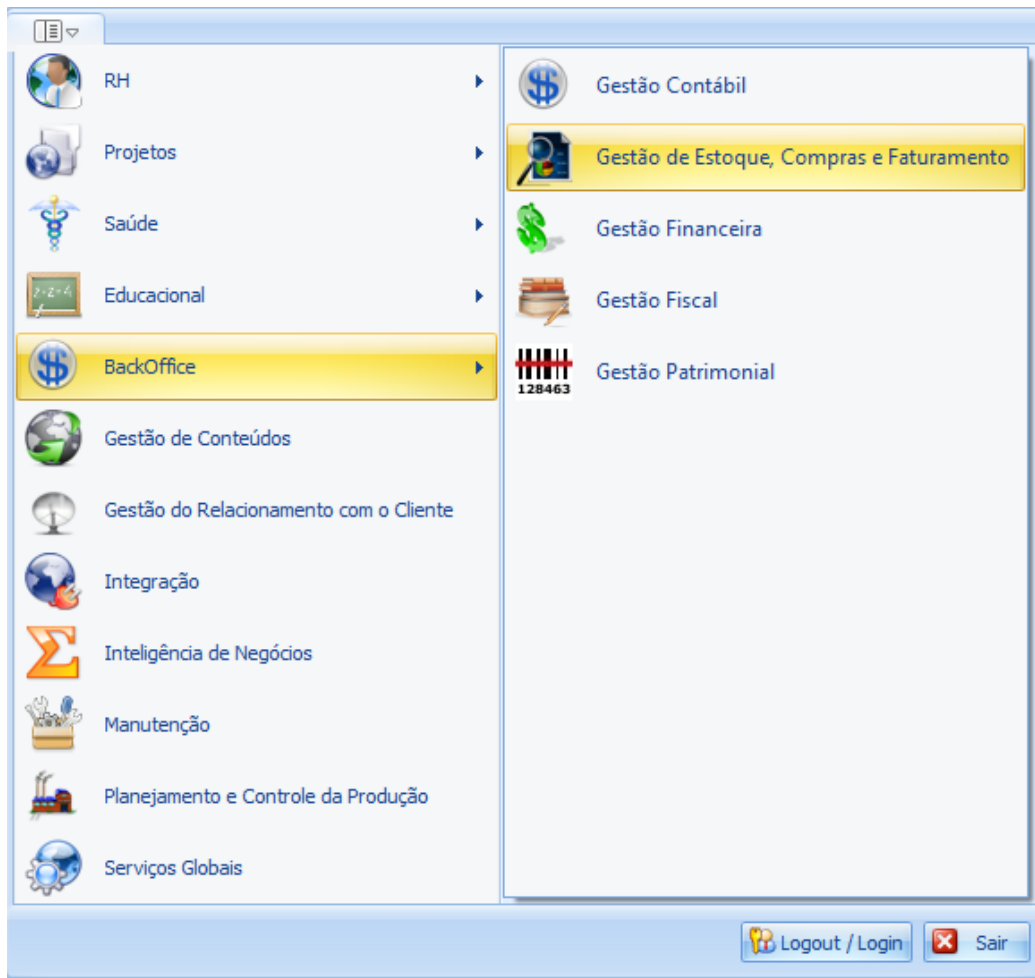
RH

Projetos

Saúde

Educacional

BackOffice

Gestão de Conteúdos

Gestão do Relacionamento com o Cliente

Integração

Inteligência de Negócios

Manutenção

Planejamento e Controle da Produção

Serviços Globais

Gestão Contábil

Gestão de Estoque, Compras e Faturamento

Gestão Financeira

Gestão Fiscal

128463

Gestão Patrimonial

Logout / Login

Sair